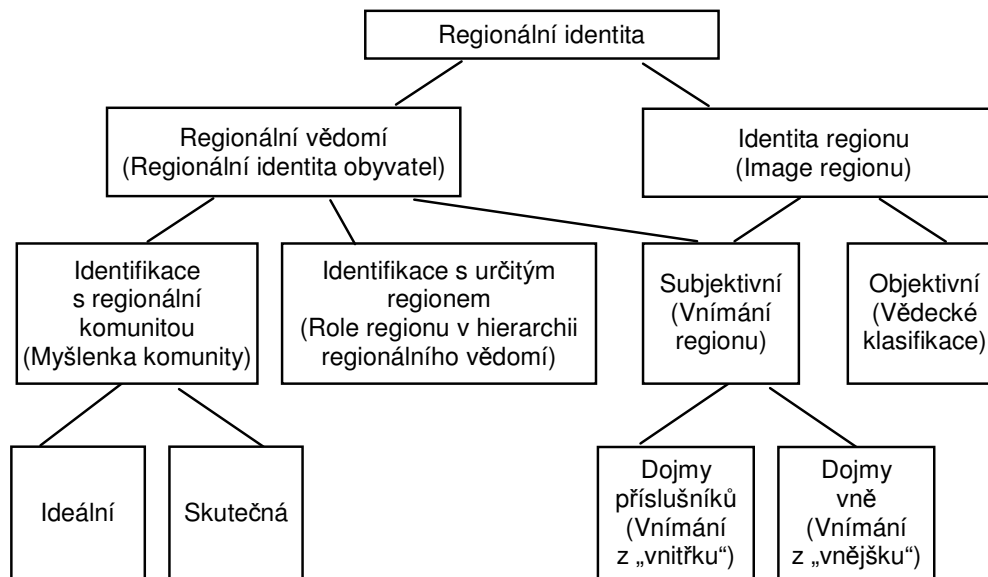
Regionální identita

Regionální vědomí
(Regionální identita obyvatel)

Identita regionu
(Image regionu)

Identifikace s regionální komunitou
(Myšlenka komunity)

Identifikace s určitým regionem
(Role regionu v hierarchii regionálního vědomí)

Subjektivní
(Vnímání regionu)

Objektivní
(Vědecké klasifikace)

Ideální

Skutečná

Dojmy příslušníků
(Vnímání z „vnitřku")

Dojmy vně
(Vnímání z „vnějšku")